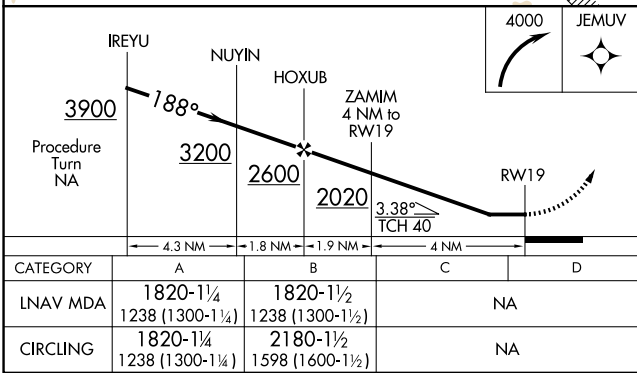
4000 JEMUV

IREYU

NUYIN

HOXUB

ZAMIM
4 NM to
RW19

3900

188°

Procedure
Turn
NA

3200

2600

2020

3.38°
TCH 40

RW19

4.3 NM 1.8 NM 1.9 NM 4 NM

| CATEGORY | A | B | C | D |
|---|---|---|---|---|
| LNAV MDA | 1820-1¼ 1238 (1300-1¼) | 1820-1½ 1238 (1300-1½) | NA | |
| CIRCLING | 1820-1¼ 1238 (1300-1¼) | 2180-1½ 1598 (1600-1½) | NA | |